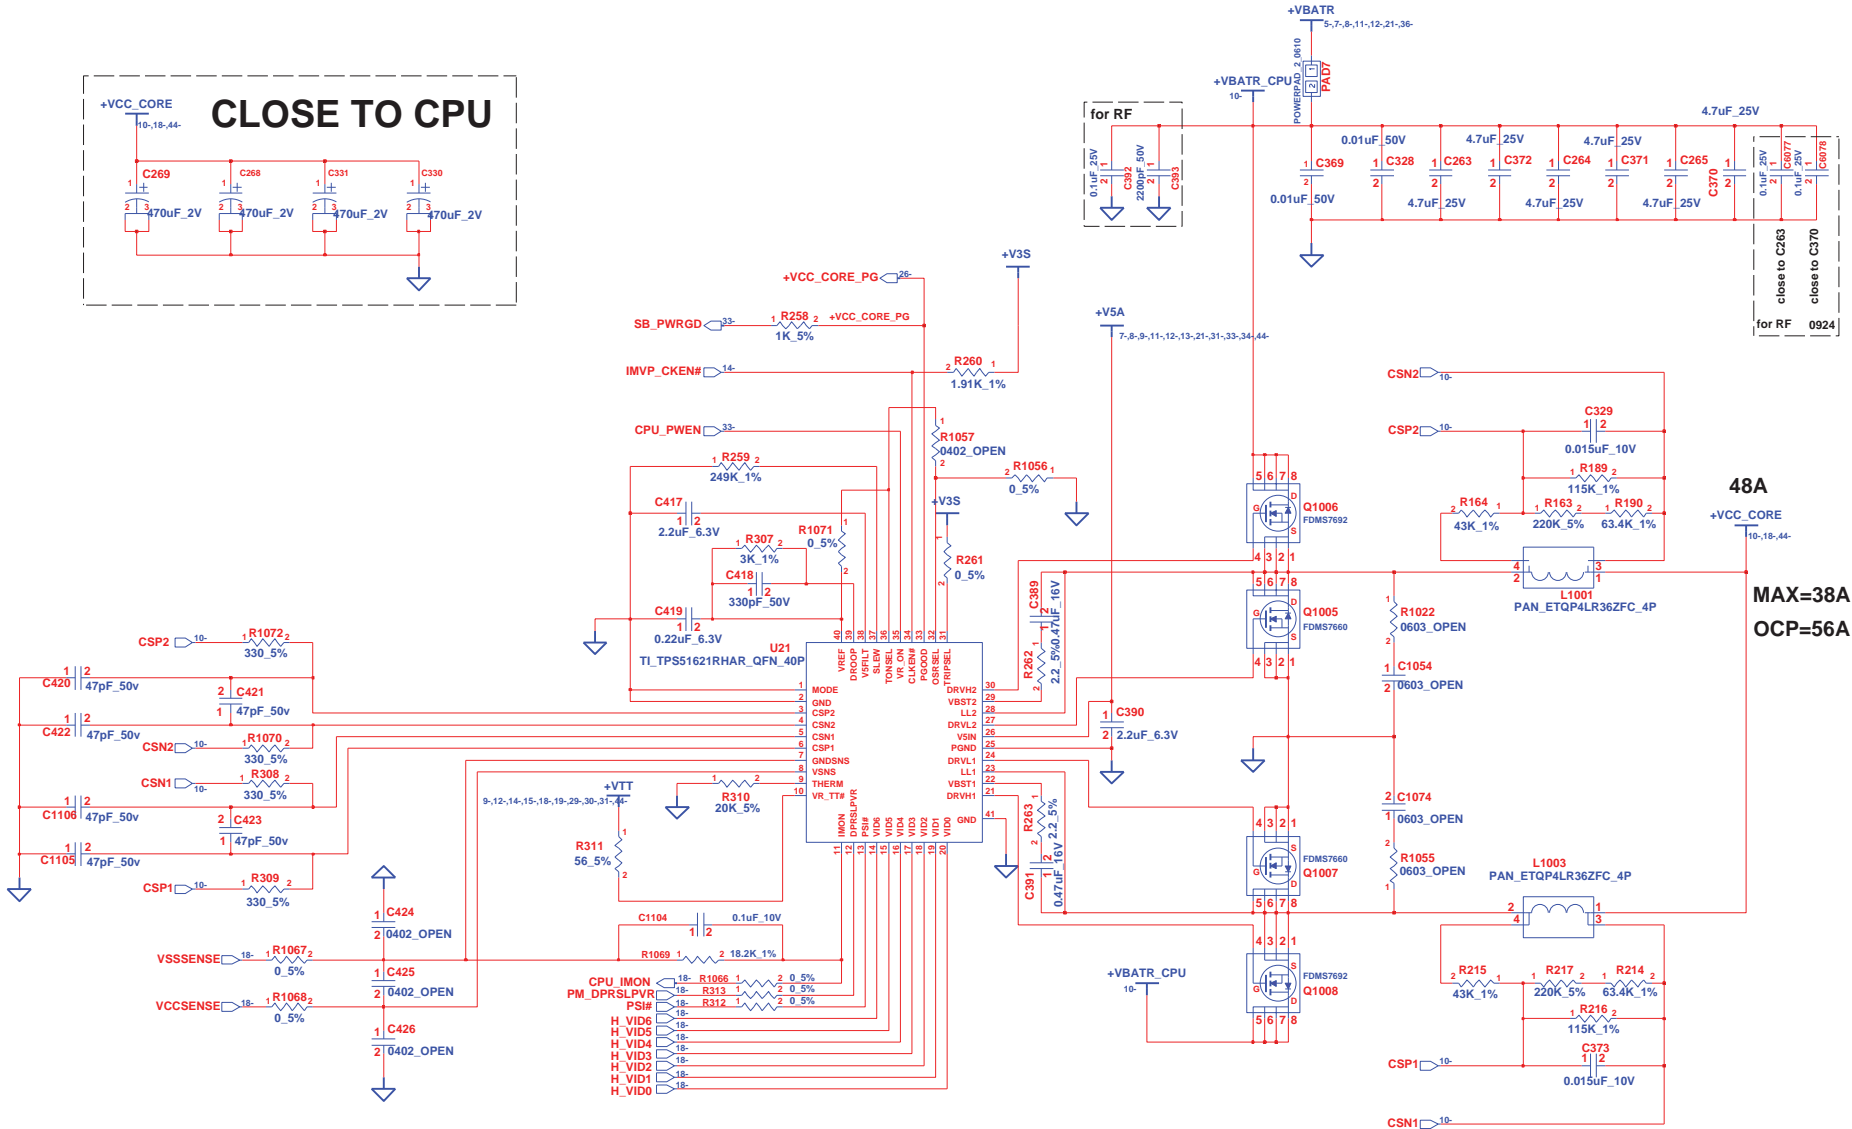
+VCC_CORE
10-,18-,44-
CLOSE TO CPU
C269
C268
C331
C330
470uF_2V
470uF_2V
470uF_2V
470uF_2V

+VBATR
5-,7-,8-,11-,12-,21-,36-
+VBATR_CPU
10-
POWERPAD_2_0610
PAD7
for RF
0.1uF_25V
C392
2200pF_50V
C393
0.01uF_50V
C369
0.01uF_50V
C328
4.7uF_25V
C263
4.7uF_25V
C372
C264
4.7uF_25V
C371
4.7uF_25V
C265
4.7uF_25V
C370
4.7uF_25V
0.1uF_25V
C6077
0.1uF_25V
C6078
close to C263
close to C370
for RF
0924

+V3S
+VCC_CORE_PG
26-
SB_PWRGD
33-
R258
1K_5%
+VCC_CORE_PG
+V5A
7-,8-,9-,11-,12-,13-,21-,31-,33-,34-,44-
IMVP_CKEN#
14-
R260
1.91K_1%
CPU_PWEN
33-
R1057
0402_OPEN
R1056
0_5%
R259
249K_1%
C417
2.2uF_6.3V
R307
3K_1%
R1071
0_5%
+V3S
R261
0_5%
C418
330pF_50V
C419
0.22uF_6.3V
U21
TI_TPS51621RHAR_QFN_40P
VREF
DROOP
V5FILT
SLEW
TONSEL
VR_ON
CLKEN#
PGOOD
OSRSEL
TRIPSEL
MODE
GND
CSP2
CSN2
CSN1
CSP1
GNDSNS
VSNS
THERM
VR_TT#
DRVH2
VBST2
LL2
DRVL2
V5IN
PGND
DRVL1
LL1
VBST1
DRVH1
GND
IMON
DPRSLPVR
PSI#
VID6
VID5
VID4
VID3
VID2
VID1
VID0
C389
0.47uF_16V
R262
2.2_5%
C390
2.2uF_6.3V
R263
2.2_5%
C391
0.47uF_16V

CSP2
10-
R1072
330_5%
C420
47pF_50v
C421
47pF_50v
C422
47pF_50v
CSN2
R1070
330_5%
CSN1
R308
330_5%
C1106
47pF_50v
C423
47pF_50v
C1105
47pF_50v
CSP1
R309
330_5%
+VTT
9-,12-,14-,15-,18-,19-,29-,30-,31-,44-
R310
20K_5%
R311
56_5%
C424
0402_OPEN
VSSSENSE
18-
R1067
0_5%
C425
0402_OPEN
VCCSENSE
R1068
0_5%
C426
0402_OPEN
C1104
0.1uF_10V
R1069
18.2K_1%
CPU_IMON
R1066
0_5%
PM_DPRSLPVR
R313
0_5%
PSI#
R312
0_5%
H_VID6
H_VID5
H_VID4
H_VID3
H_VID2
H_VID1
H_VID0

Q1006
FDMS7692
Q1005
FDMS7660
R1022
0603_OPEN
C1054
0603_OPEN
C1074
0603_OPEN
R1055
0603_OPEN
Q1007
FDMS7660
Q1008
FDMS7692
+VBATR_CPU
10-
CSN2
CSP2
C329
0.015uF_10V
R189
115K_1%
R164
43K_1%
R163
220K_5%
R190
63.4K_1%
L1001
PAN_ETQP4LR36ZFC_4P
48A
+VCC_CORE
10-,18-,44-
MAX=38A
OCP=56A
L1003
PAN_ETQP4LR36ZFC_4P
R215
43K_1%
R217
220K_5%
R214
63.4K_1%
R216
115K_1%
C373
0.015uF_10V
CSP1
CSN1